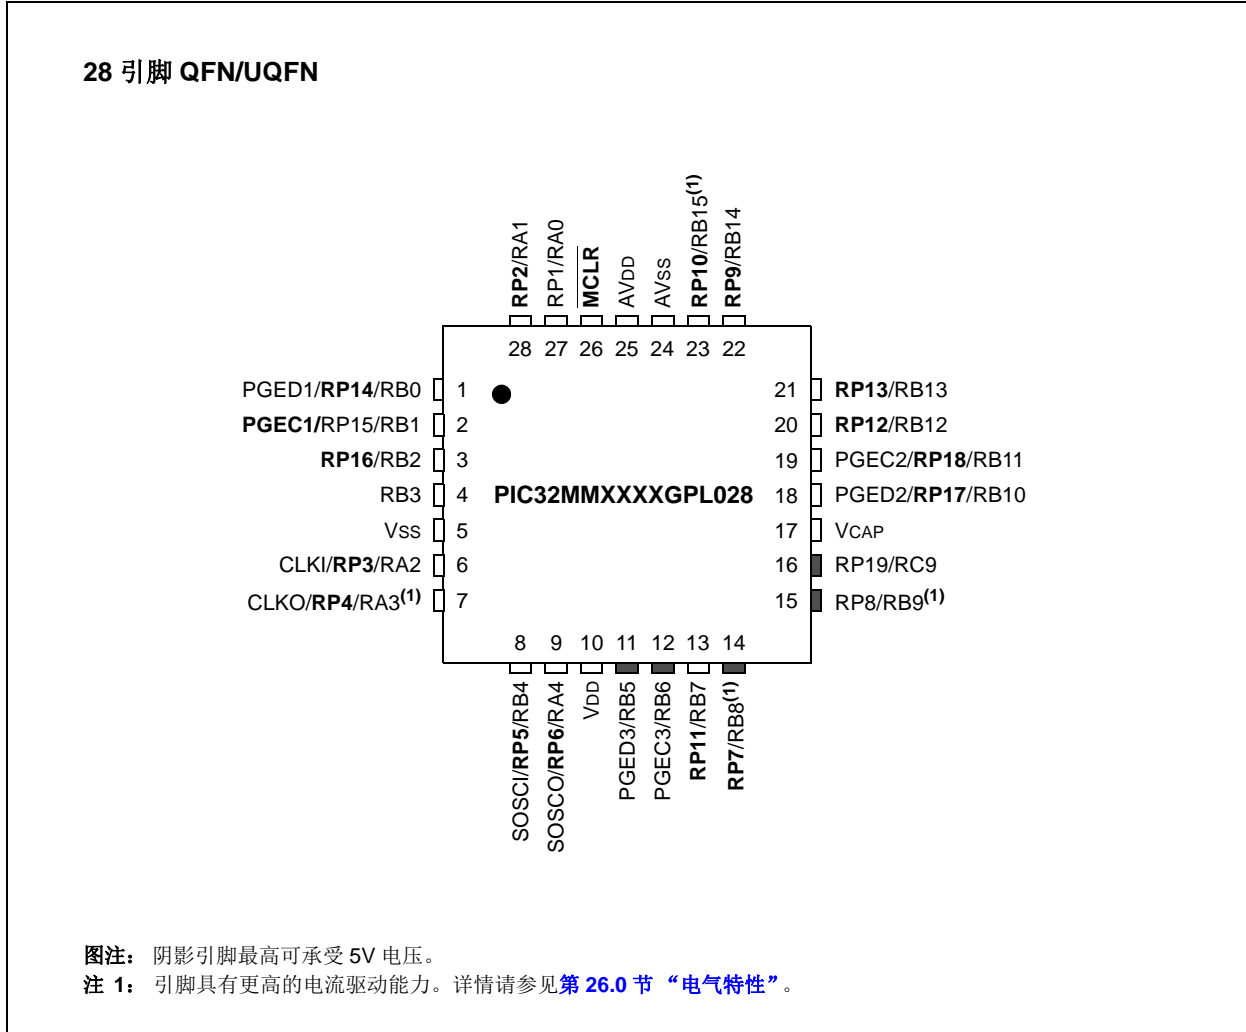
28 引脚 QFN/UQFN

RP2/RA1
RP1/RA0
$\overline{MCLR}$
AVDD
AVSS
RP10/RB15$^{(1)}$
RP9/RB14

28 27 26 25 24 23 22

PGED1/RP14/RB0 1
PGEC1/RP15/RB1 2
RP16/RB2 3
RB3 4
VSS 5
CLKI/RP3/RA2 6
CLKO/RP4/RA3$^{(1)}$ 7

PIC32MMXXXXGPL028

21 RP13/RB13
20 RP12/RB12
19 PGEC2/RP18/RB11
18 PGED2/RP17/RB10
17 VCAP
16 RP19/RC9
15 RP8/RB9$^{(1)}$

8 9 10 11 12 13 14

SOSCI/RP5/RB4
SOSCO/RP6/RA4
VDD
PGED3/RB5
PGEC3/RB6
RP11/RB7
RP7/RB8$^{(1)}$

图注： 阴影引脚最高可承受 5V 电压。
注 1： 引脚具有更高的电流驱动能力。详情请参见第 26.0 节 “电气特性”。